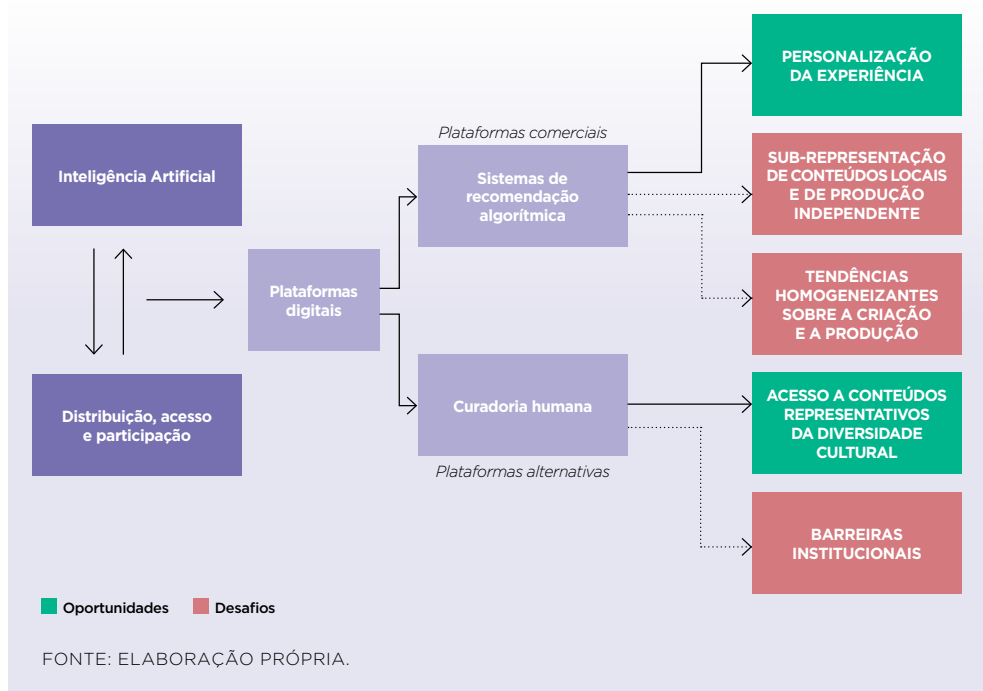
Inteligência Artificial

Distribuição, acesso e participação

Plataformas digitais

Plataformas comerciais

Sistemas de recomendação algorítmica

Curadoria humana

Plataformas alternativas

PERSONALIZAÇÃO DA EXPERIÊNCIA

SUB-REPRESENTAÇÃO DE CONTEÚDOS LOCAIS E DE PRODUÇÃO INDEPENDENTE

TENDÊNCIAS HOMOGENEIZANTES SOBRE A CRIAÇÃO E A PRODUÇÃO

ACESSO A CONTEÚDOS REPRESENTATIVOS DA DIVERSIDADE CULTURAL

BARREIRAS INSTITUCIONAIS

Oportunidades Desafios

FONTE: ELABORAÇÃO PRÓPRIA.